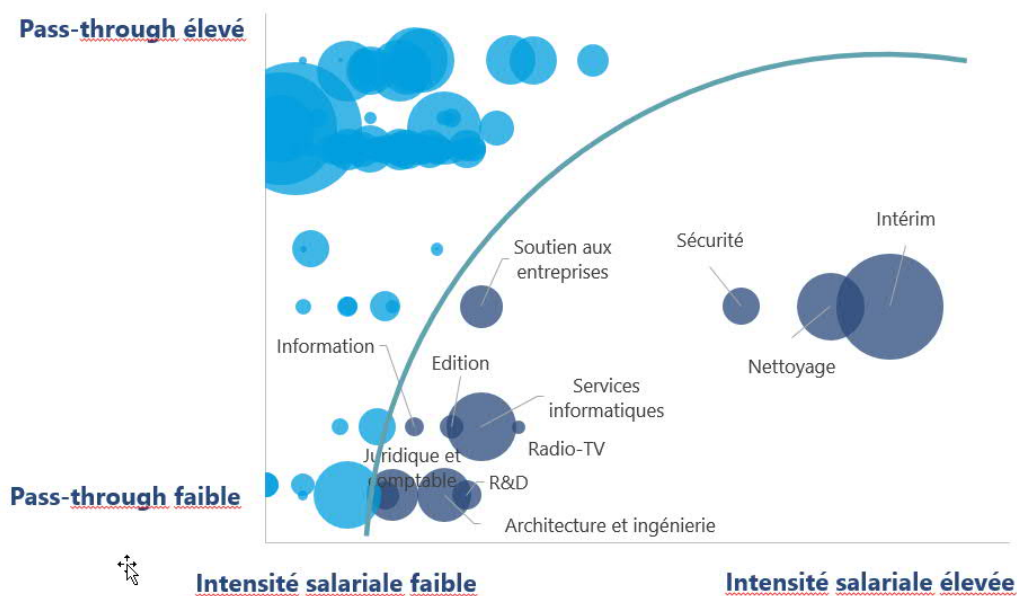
Pass-through élevé

Soutien aux entreprises

Sécurité

Intérim

Information

Edition

Services informatiques

Nettoyage

Radio-TV

Juridique et comptable

R&D

Architecture et ingénierie

Pass-through faible

Intensité salariale faible

Intensité salariale élevée